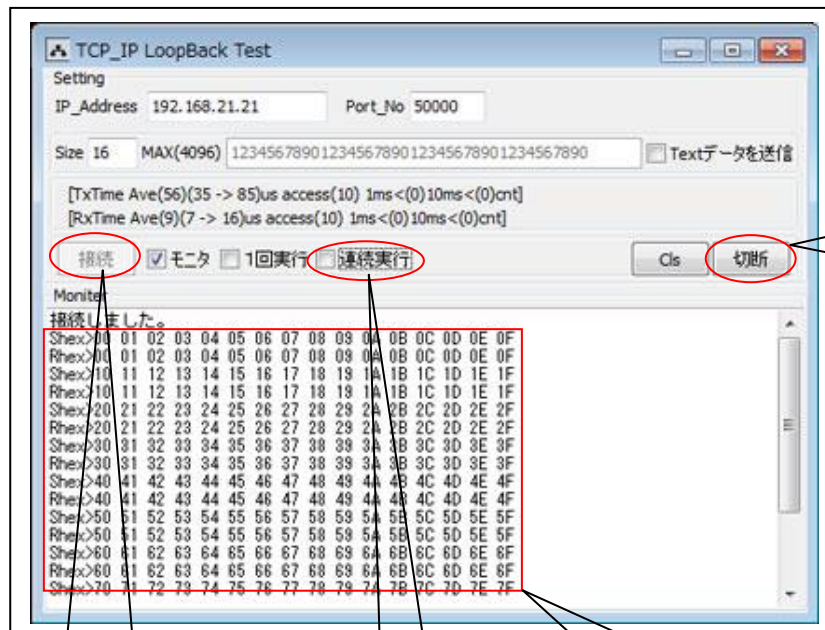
TCP_IP LoopBack Test
Setting
IP_Address 192.168.21.21
Port_No 50000
Size 16
MAX(4096) 1234567890123456789012345678901234567890
Textデータを送信
[TxTime Ave(56)(35 -> 85)us access(10) 1ms<(0)10ms<(0)cnt]
[RxTime Ave(9)(7 -> 16)us access(10) 1ms<(0)10ms<(0)cnt]
接続
モニタ
1回実行
連続実行
Cls
切断
Monitor
接続しました。
Shex>00 01 02 03 04 05 06 07 08 09 0A 0B 0C 0D 0E 0F
Rhex>00 01 02 03 04 05 06 07 08 09 0A 0B 0C 0D 0E 0F
Shex>10 11 12 13 14 15 16 17 18 19 1A 1B 1C 1D 1E 1F
Rhex>10 11 12 13 14 15 16 17 18 19 1A 1B 1C 1D 1E 1F
Shex>20 21 22 23 24 25 26 27 28 29 2A 2B 2C 2D 2E 2F
Rhex>20 21 22 23 24 25 26 27 28 29 2A 2B 2C 2D 2E 2F
Shex>30 31 32 33 34 35 36 37 38 39 3A 3B 3C 3D 3E 3F
Rhex>30 31 32 33 34 35 36 37 38 39 3A 3B 3C 3D 3E 3F
Shex>40 41 42 43 44 45 46 47 48 49 4A 4B 4C 4D 4E 4F
Rhex>40 41 42 43 44 45 46 47 48 49 4A 4B 4C 4D 4E 4F
Shex>50 51 52 53 54 55 56 57 58 59 5A 5B 5C 5D 5E 5F
Rhex>50 51 52 53 54 55 56 57 58 59 5A 5B 5C 5D 5E 5F
Shex>60 61 62 63 64 65 66 67 68 69 6A 6B 6C 6D 6E 6F
Rhex>60 61 62 63 64 65 66 67 68 69 6A 6B 6C 6D 6E 6F
Shex>70 71 72 73 74 75 76 77 78 79 7A 7B 7C 7D 7E 7F